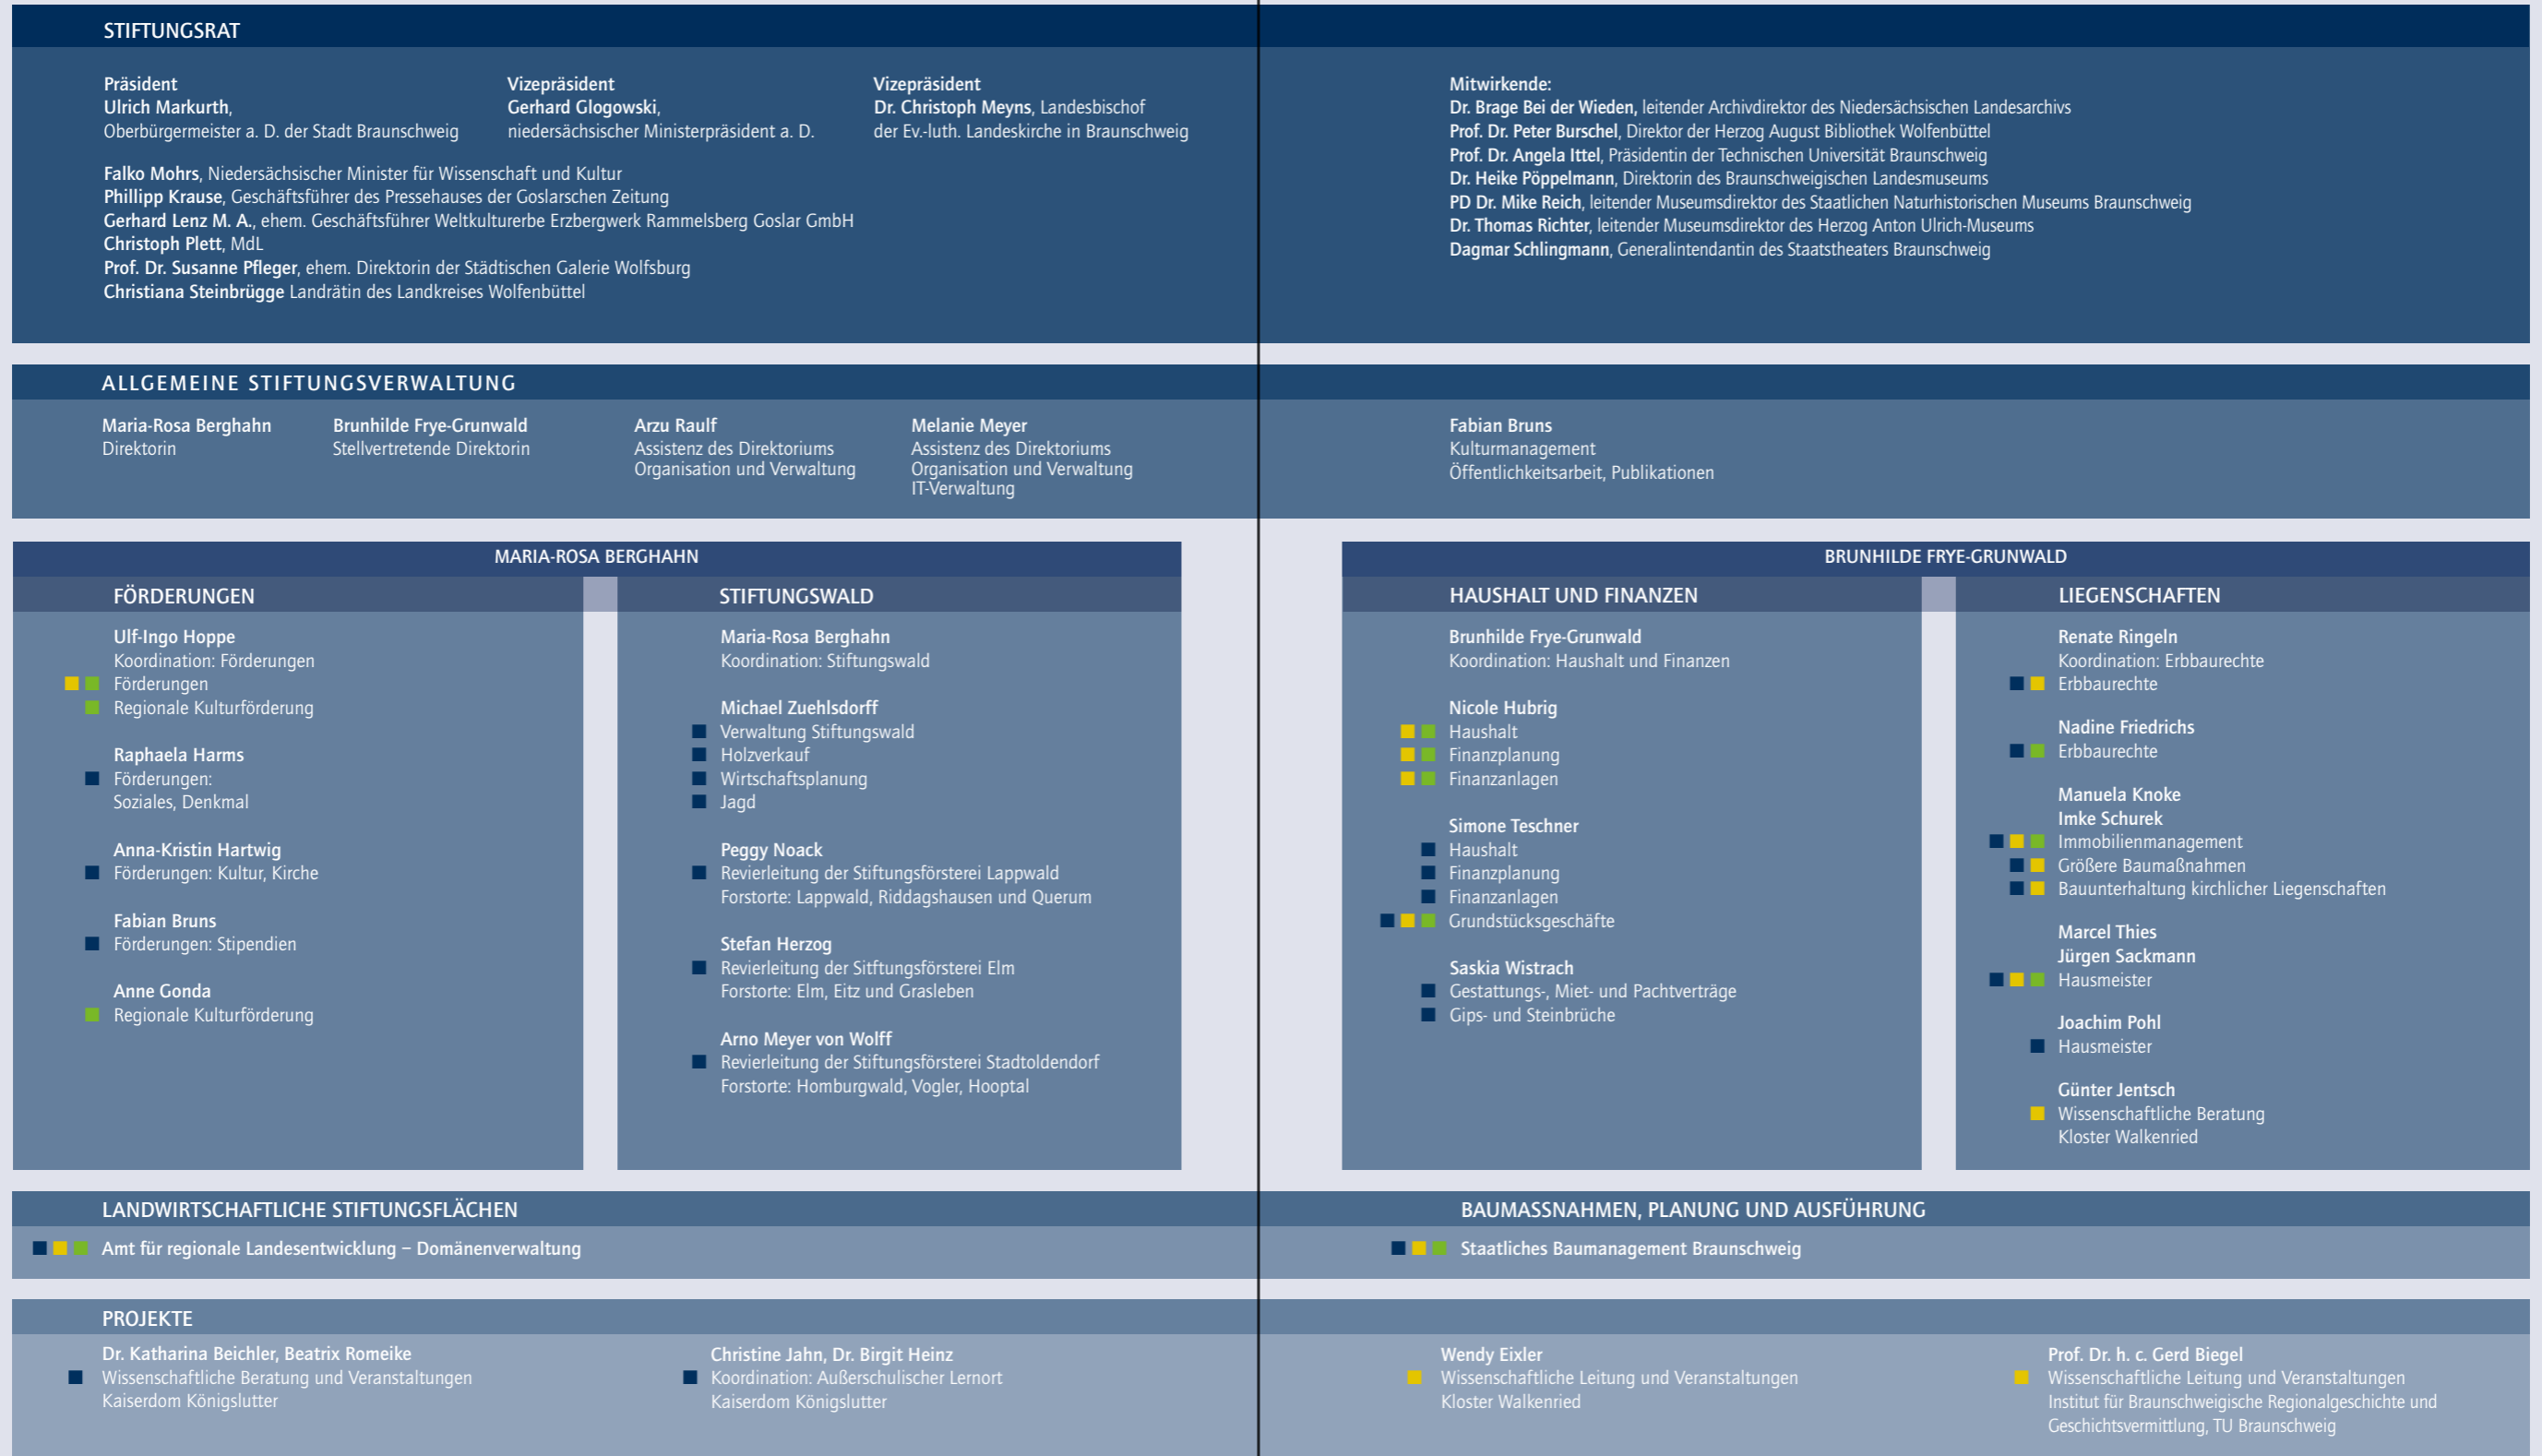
STIFTUNGSRAT

Präsident
Ulrich Markurth,
Oberbürgermeister a. D. der Stadt Braunschweig

Vizepräsident
Gerhard Glogowski,
niedersächsischer Ministerpräsident a. D.

Vizepräsident
Dr. Christoph Meyns, Landesbischof
der Ev.-luth. Landeskirche in Braunschweig

Falko Mohrs, Niedersächsischer Minister für Wissenschaft und Kultur
Phillipp Krause, Geschäftsführer des Pressehauses der Goslarschen Zeitung
Gerhard Lenz M. A., ehem. Geschäftsführer Weltkulturerbe Erzbergwerk Rammelsberg Goslar GmbH
Christoph Plett, MdL
Prof. Dr. Susanne Pfleger, ehem. Direktorin der Städtischen Galerie Wolfsburg
Christiana Steinbrügge Landrätin des Landkreises Wolfenbüttel

Mitwirkende:
Dr. Brage Bei der Wieden, leitender Archivdirektor des Niedersächsischen Landesarchivs
Prof. Dr. Peter Burschel, Direktor der Herzog August Bibliothek Wolfenbüttel
Prof. Dr. Angela Ittel, Präsidentin der Technischen Universität Braunschweig
Dr. Heike Pöppelmann, Direktorin des Braunschweigischen Landesmuseums
PD Dr. Mike Reich, leitender Museumsdirektor des Staatlichen Naturhistorischen Museums Braunschweig
Dr. Thomas Richter, leitender Museumsdirektor des Herzog Anton Ulrich-Museums
Dagmar Schlingmann, Generalintendantin des Staatstheaters Braunschweig

ALLGEMEINE STIFTUNGSVERWALTUNG

Maria-Rosa Berghahn
Direktorin

Brunhilde Frye-Grunwald
Stellvertretende Direktorin

Arzu Raulf
Assistenz des Direktoriums
Organisation und Verwaltung

Melanie Meyer
Assistenz des Direktoriums
Organisation und Verwaltung
IT-Verwaltung

Fabian Bruns
Kulturmanagement
Öffentlichkeitsarbeit, Publikationen

MARIA-ROSA BERGHAHN

FÖRDERUNGEN

Ulf-Ingo Hoppe
Koordination: Förderungen
Förderungen
Regionale Kulturförderung

Raphaela Harms
Förderungen:
Soziales, Denkmal

Anna-Kristin Hartwig
Förderungen: Kultur, Kirche

Fabian Bruns
Förderungen: Stipendien

Anne Gonda
Regionale Kulturförderung

STIFTUNGSWALD

Maria-Rosa Berghahn
Koordination: Stiftungswald

Michael Zuehlsdorff
Verwaltung Stiftungswald
Holzverkauf
Wirtschaftsplanung
Jagd

Peggy Noack
Revierleitung der Stiftungsförsterei Lappwald
Forstorte: Lappwald, Riddagshausen und Querum

Stefan Herzog
Revierleitung der Siftfungsförsterei Elm
Forstorte: Elm, Eitz und Grasleben

Arno Meyer von Wolff
Revierleitung der Stiftungsförsterei Stadtoldendorf
Forstorte: Homburgwald, Vogler, Hooptal

BRUNHILDE FRYE-GRUNWALD

HAUSHALT UND FINANZEN

Brunhilde Frye-Grunwald
Koordination: Haushalt und Finanzen

Nicole Hubrig
Haushalt
Finanzplanung
Finanzanlagen

Simone Teschner
Haushalt
Finanzplanung
Finanzanlagen
Grundstücksgeschäfte

Saskia Wistrach
Gestattungs-, Miet- und Pachtverträge
Gips- und Steinbrüche

LIEGENSCHAFTEN

Renate Ringeln
Koordination: Erbbaurechte
Erbbaurechte

Nadine Friedrichs
Erbbaurechte

Manuela Knoke
Imke Schurek
Immobilienmanagement
Größere Baumaßnahmen
Bauunterhaltung kirchlicher Liegenschaften

Marcel Thies
Jürgen Sackmann
Hausmeister

Joachim Pohl
Hausmeister

Günter Jentsch
Wissenschaftliche Beratung
Kloster Walkenried

LANDWIRTSCHAFTLICHE STIFTUNGSFLÄCHEN

Amt für regionale Landesentwicklung – Domänenverwaltung

BAUMASSNAHMEN, PLANUNG UND AUSFÜHRUNG

Staatliches Baumanagement Braunschweig

PROJEKTE

Dr. Katharina Beichler, Beatrix Romeike
Wissenschaftliche Beratung und Veranstaltungen
Kaiserdom Königslutter

Christine Jahn, Dr. Birgit Heinz
Koordination: Außerschulischer Lernort
Kaiserdom Königslutter

Wendy Eixler
Wissenschaftliche Leitung und Veranstaltungen
Kloster Walkenried

Prof. Dr. h. c. Gerd Biegel
Wissenschaftliche Leitung und Veranstaltungen
Institut für Braunschweigische Regionalgeschichte und Geschichtsvermittlung, TU Braunschweig